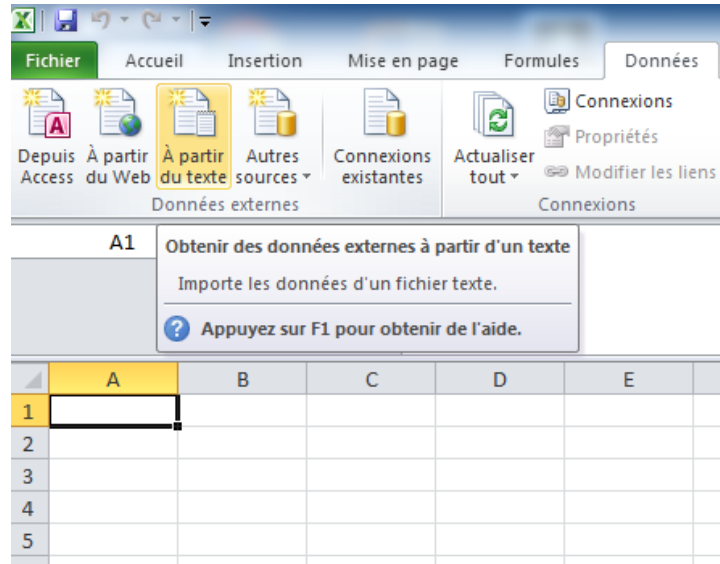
Fichier
Accueil
Insertion
Mise en page
Formules
Données

Depuis Access
À partir du Web
À partir du texte
Autres sources
Connexions existantes
Données externes

Actualiser tout
Connexions
Propriétés
Modifier les liens
Connexions

A1

Obtenir des données externes à partir d'un texte

Importe les données d'un fichier texte.

Appuyez sur F1 pour obtenir de l'aide.

| | A | B | C | D | E |
|---|---|---|---|---|---|
| 1 | | | | | |
| 2 | | | | | |
| 3 | | | | | |
| 4 | | | | | |
| 5 | | | | | |